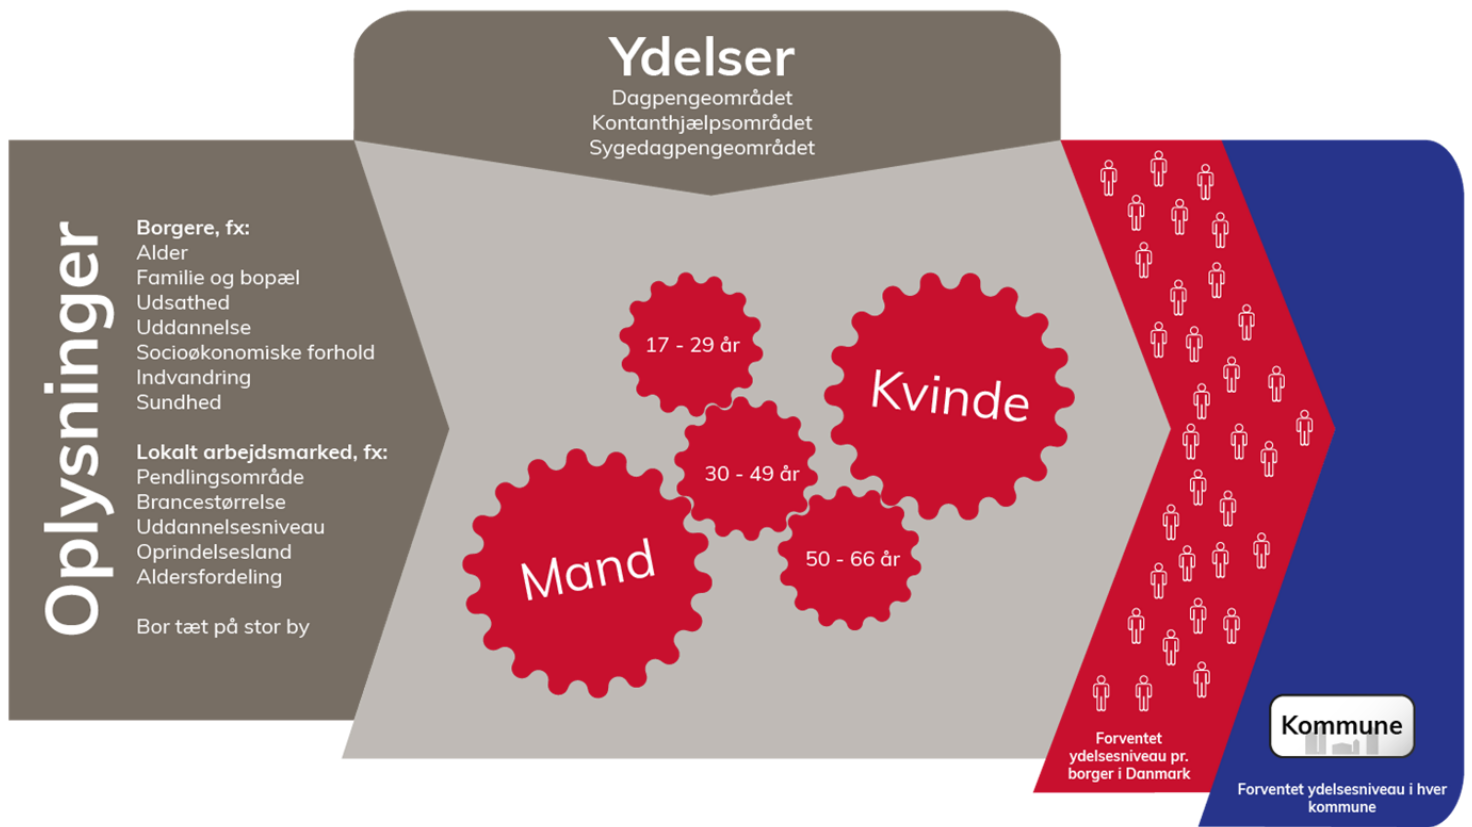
Ydelser
Dagpengeområdet
Kontanthjælpsområdet
Sygedagpengeområdet

Oplysninger

Borgere, fx:
Alder
Familie og bopæl
Udsathed
Uddannelse
Socioøkonomiske forhold
Indvandring
Sundhed

Lokalt arbejdsmarked, fx:
Pendlingsområde
Brancestørrelse
Uddannelsesniveau
Oprindelsesland
Aldersfordeling

Bor tæt på stor by

17 - 29 år
Kvinde
30 - 49 år
Mand
50 - 66 år

Forventet ydelsesniveau pr. borger i Danmark

Kommune

Forventet ydelsesniveau i hver kommune